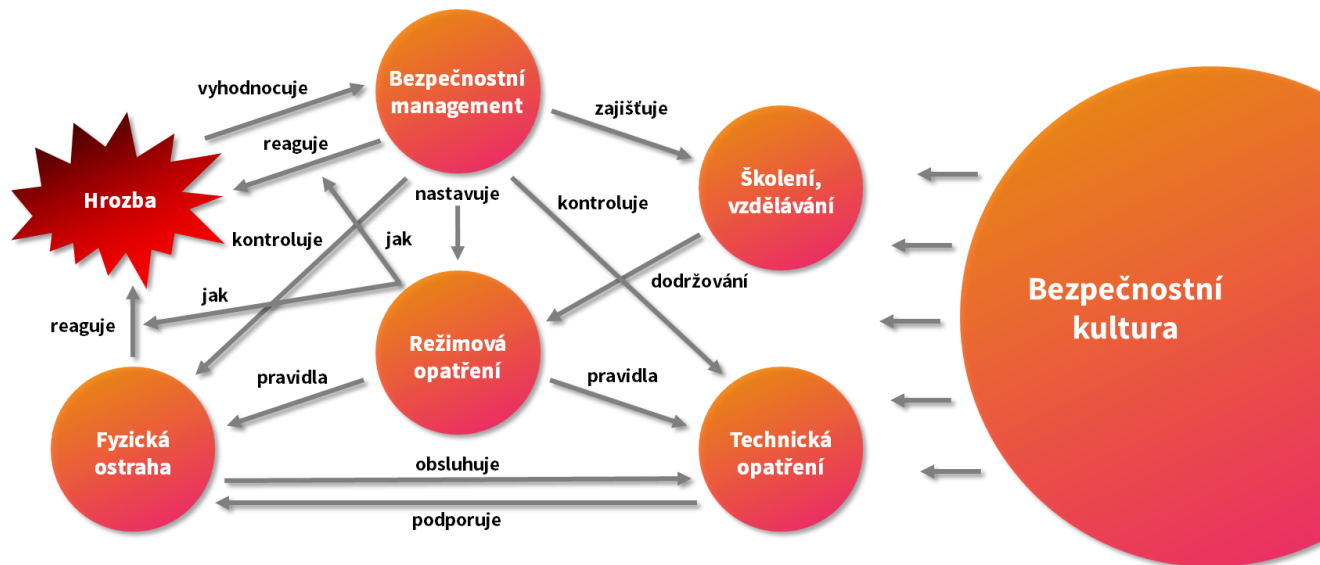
vyhodnocuje

Bezpečnostní management

zajišťuje

reaguje

Hrozba

nastavuje

kontroluje

Školení, vzdělávání

kontroluje

jak

jak

dodržování

Bezpečnostní kultura

reaguje

Režimová opatření

pravidla

pravidla

Fyzická ostraha

obsluhuje

Technická opatření

podporuje